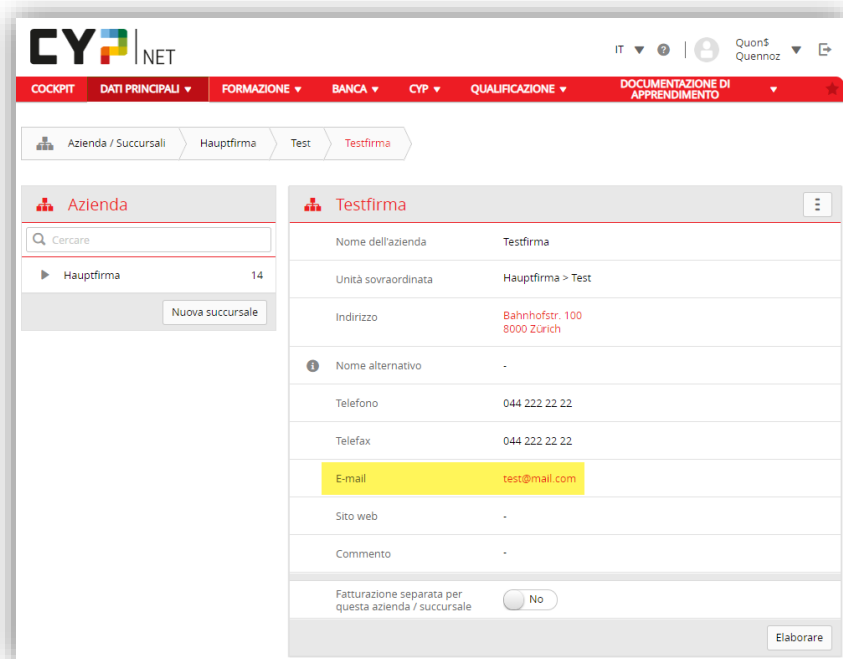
CYP NET

IT ▼ ? Quon$ Quennoz ▼

COCKPIT DATI PRINCIPALI ▼ FORMAZIONE ▼ BANCA ▼ CYP ▼ QUALIFICAZIONE ▼ DOCUMENTAZIONE DI APPRENDIMENTO ▼

Azienda / Succursali Hauptfirma Test Testfirma

Azienda

Cercare

Hauptfirma 14

Nuova succursale

Testfirma

| | |
|---|---|
| Nome dell'azienda | Testfirma |
| Unità sovraordinata | Hauptfirma > Test |
| Indirizzo | Bahnhofstr. 100 8000 Zürich |
| Nome alternativo | - |
| Telefono | 044 222 22 22 |
| Telefax | 044 222 22 22 |
| E-mail | test@mail.com |
| Sito web | - |
| Commento | - |

Fatturazione separata per questa azienda / succursale No

Elaborare